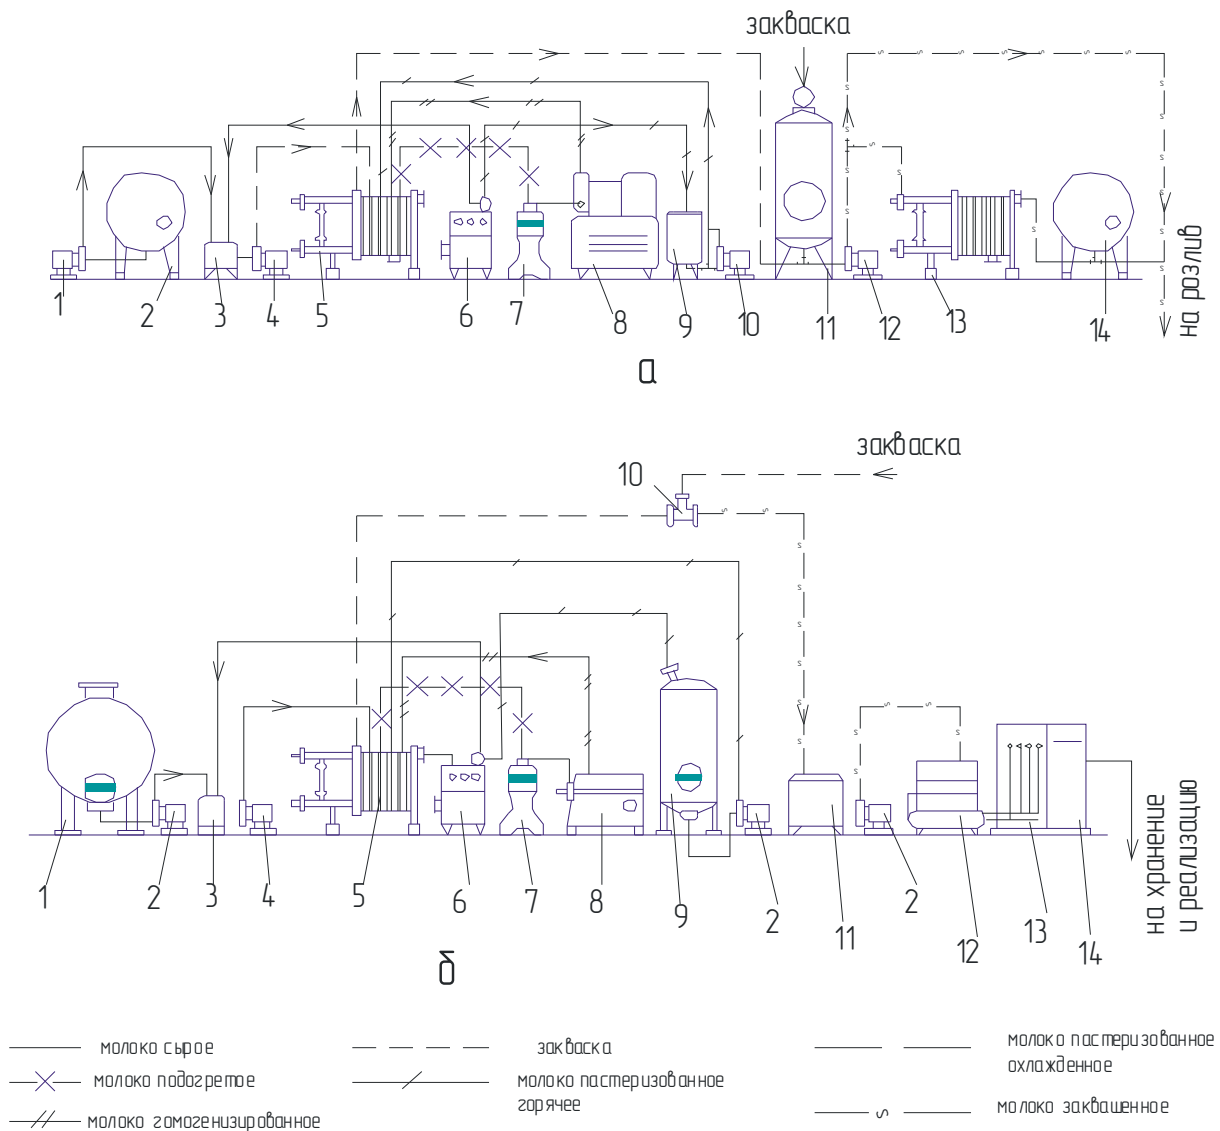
закваска

1 2 3 4 5 6 7 8 9 10 11 12 13 14

на розлив

а

закваска

10

1 2 3 4 5 6 7 8 9 2 11 2 12 13 14

на хранение и реализацию

б

молоко сырое
молоко подогретое
молоко гомогенизированное
закваска
молоко пастеризованное горячее
молоко пастеризованное охлажденное
молоко заквашенное